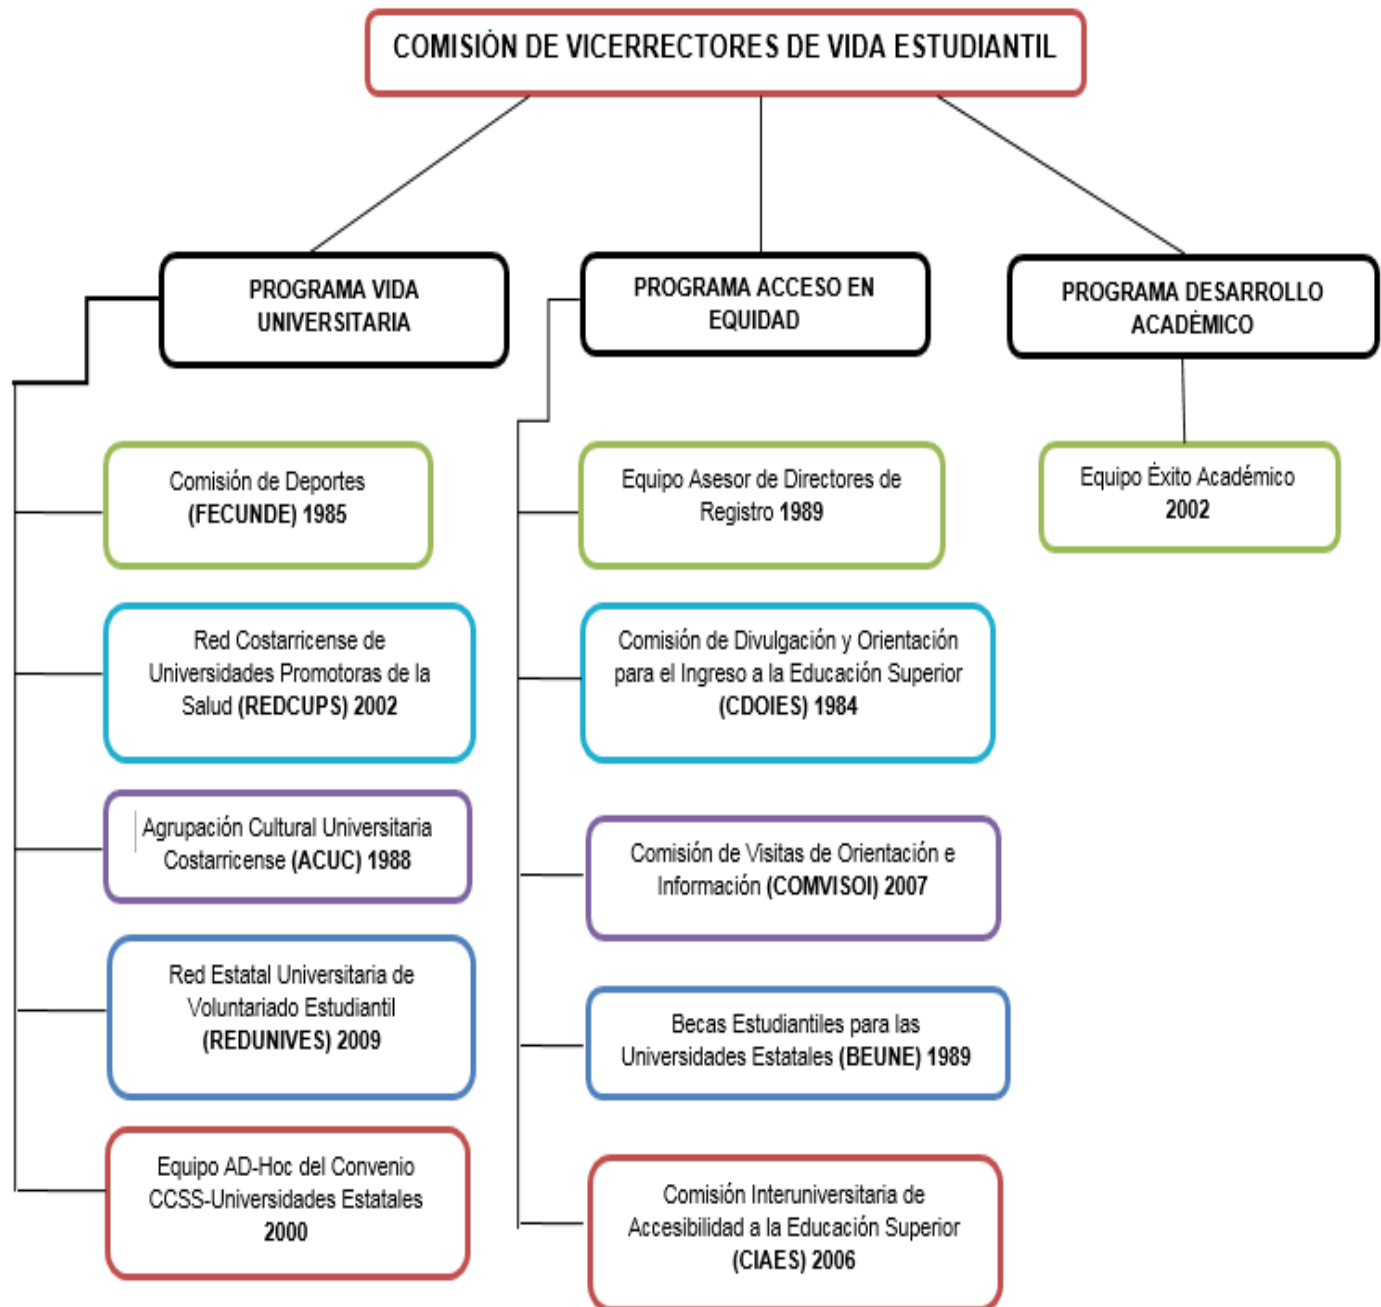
COMISIÓN DE VICERRECTORES DE VIDA ESTUDIANTIL

PROGRAMA VIDA UNIVERSITARIA

Comisión de Deportes (FECUNDE) 1985

Red Costarricense de Universidades Promotoras de la Salud (REDCUPS) 2002

Agrupación Cultural Universitaria Costarricense (ACUC) 1988

Red Estatal Universitaria de Voluntariado Estudiantil (REDUNIVES) 2009

Equipo AD-Hoc del Convenio CCSS-Universidades Estatales 2000

PROGRAMA ACCESO EN EQUIDAD

Equipo Asesor de Directores de Registro 1989

Comisión de Divulgación y Orientación para el Ingreso a la Educación Superior (CDOIES) 1984

Comisión de Visitas de Orientación e Información (COMVISOI) 2007

Becas Estudiantiles para las Universidades Estatales (BEUNE) 1989

Comisión Interuniversitaria de Accesibilidad a la Educación Superior (CIAES) 2006

PROGRAMA DESARROLLO ACADÉMICO

Equipo Éxito Académico 2002